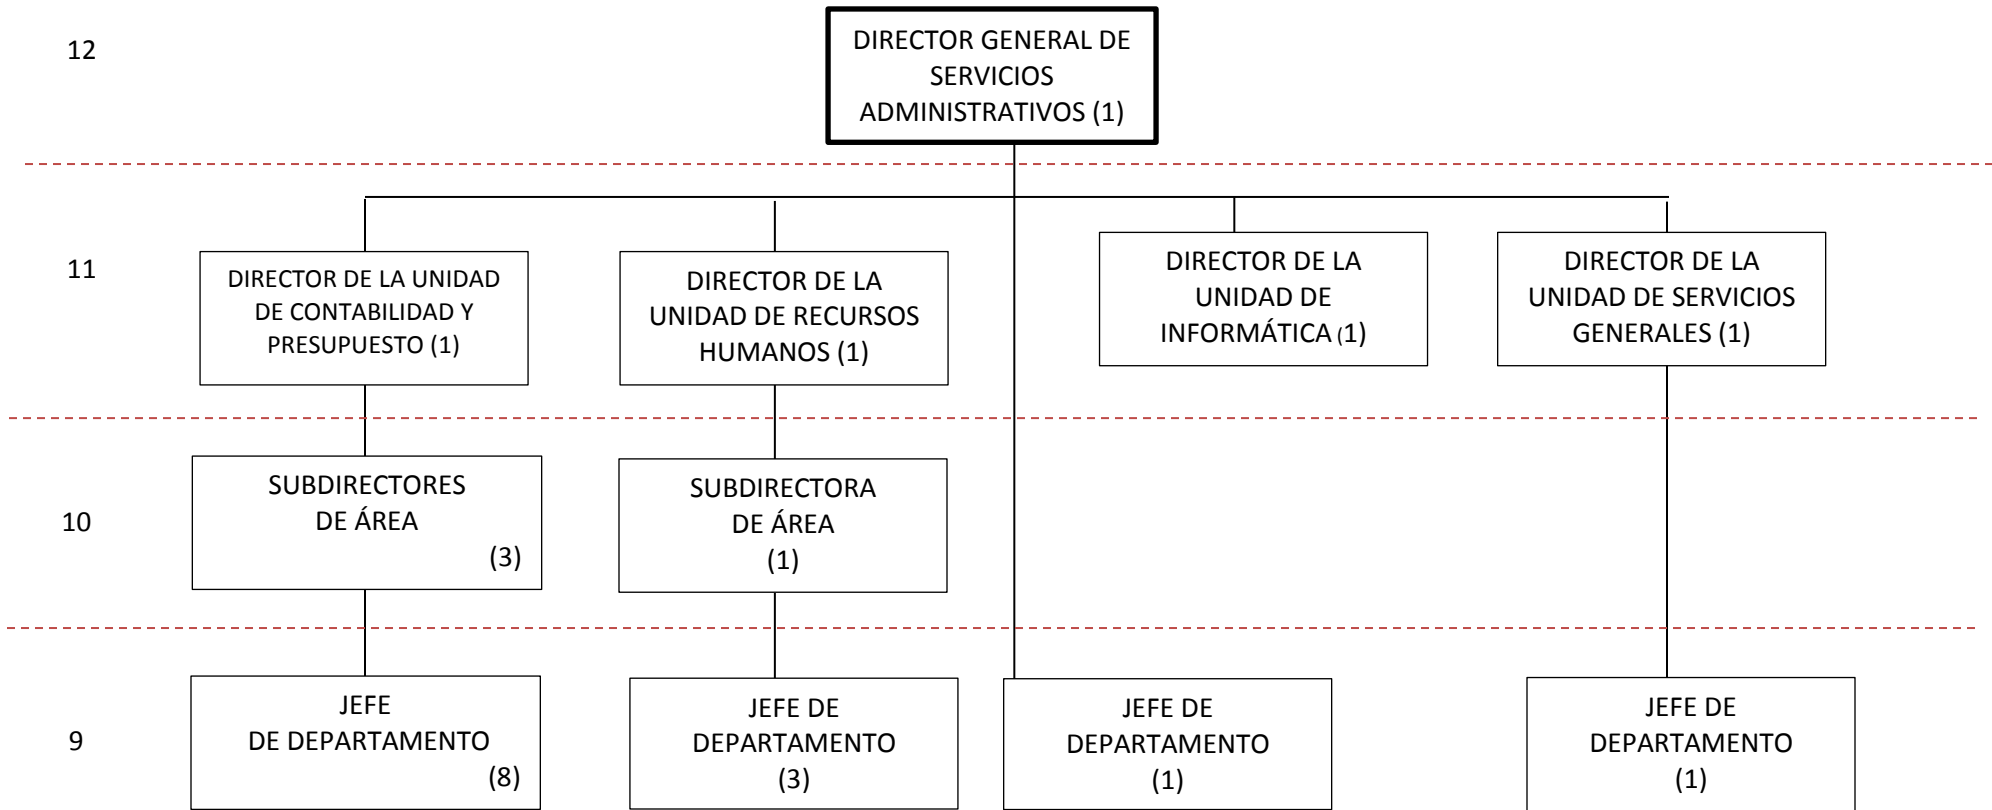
12

DIRECTOR GENERAL DE SERVICIOS ADMINISTRATIVOS (1)

11

DIRECTOR DE LA UNIDAD DE CONTABILIDAD Y PRESUPUESTO (1)

DIRECTOR DE LA UNIDAD DE RECURSOS HUMANOS (1)

DIRECTOR DE LA UNIDAD DE INFORMÁTICA (1)

DIRECTOR DE LA UNIDAD DE SERVICIOS GENERALES (1)

10

SUBDIRECTORES DE ÁREA (3)

SUBDIRECTORA DE ÁREA (1)

9

JEFE DE DEPARTAMENTO (8)

JEFE DE DEPARTAMENTO (3)

JEFE DE DEPARTAMENTO (1)

JEFE DE DEPARTAMENTO (1)